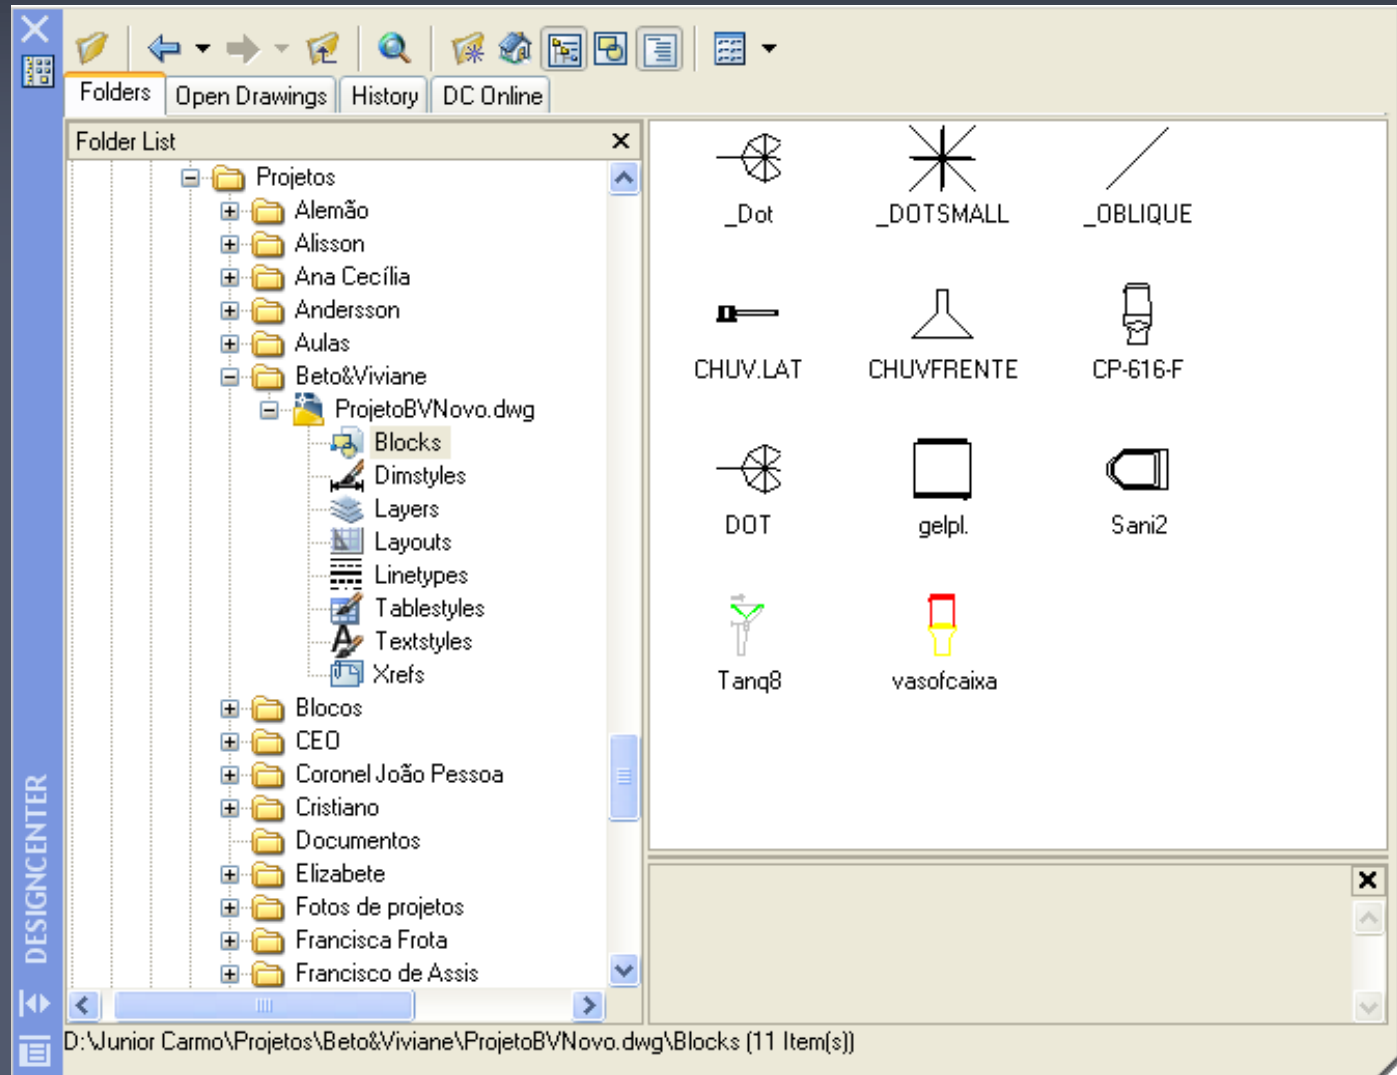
Folders | Open Drawings | History | DC Online

Folder List

Projetos
Alemão
Alisson
Ana Cecília
Andersson
Aulas
Beto&Viviane
ProjetoBVNovo.dwg
Blocks
Dimstyles
Layers
Layouts
Linetypes
Tablestyles
Textstyles
Xrefs
Blocos
CEO
Coronel João Pessoa
Cristiano
Documentos
Elizabete
Fotos de projetos
Francisca Frota
Francisco de Assis

_Dot
_DOTSMALL
_OBLIQUE
CHUV.LAT
CHUVFRENTE
CP-616-F
DOT
gelpl.
Sani2
Tanq8
vasofcaixa

DESIGNCENTER

D:\Junior Carmo\Projetos\Beto&Viviane\ProjetoBVNovo.dwg\Blocks (11 Item(s))